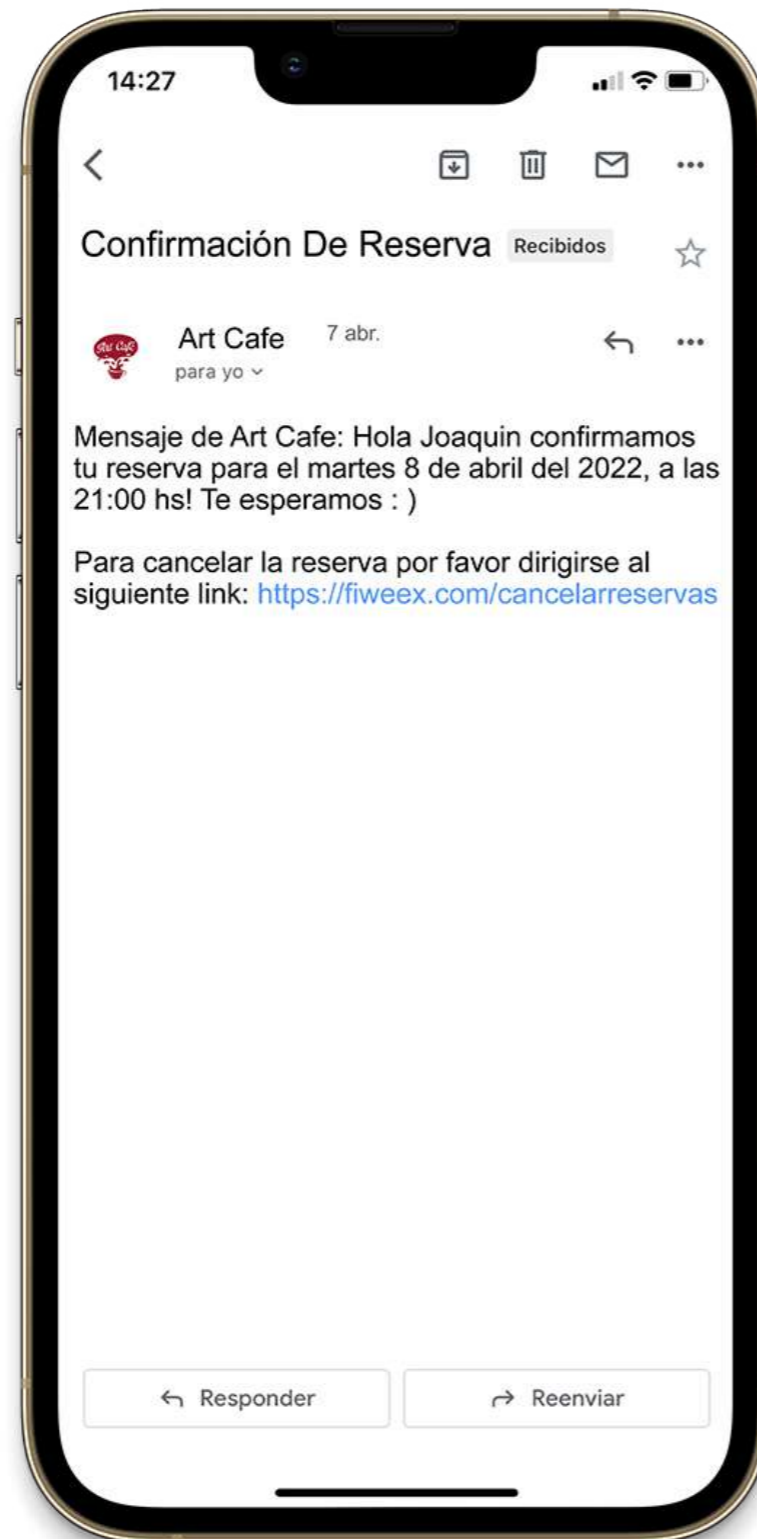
14:27

Confirmación De Reserva Recibidos

Art Cafe 7 abr.
para yo

Mensaje de Art Cafe: Hola Joaquin confirmamos tu reserva para el martes 8 de abril del 2022, a las 21:00 hs! Te esperamos : )

Para cancelar la reserva por favor dirigirse al siguiente link: https://fiweex.com/cancelarreservas

Responder

Reenviar